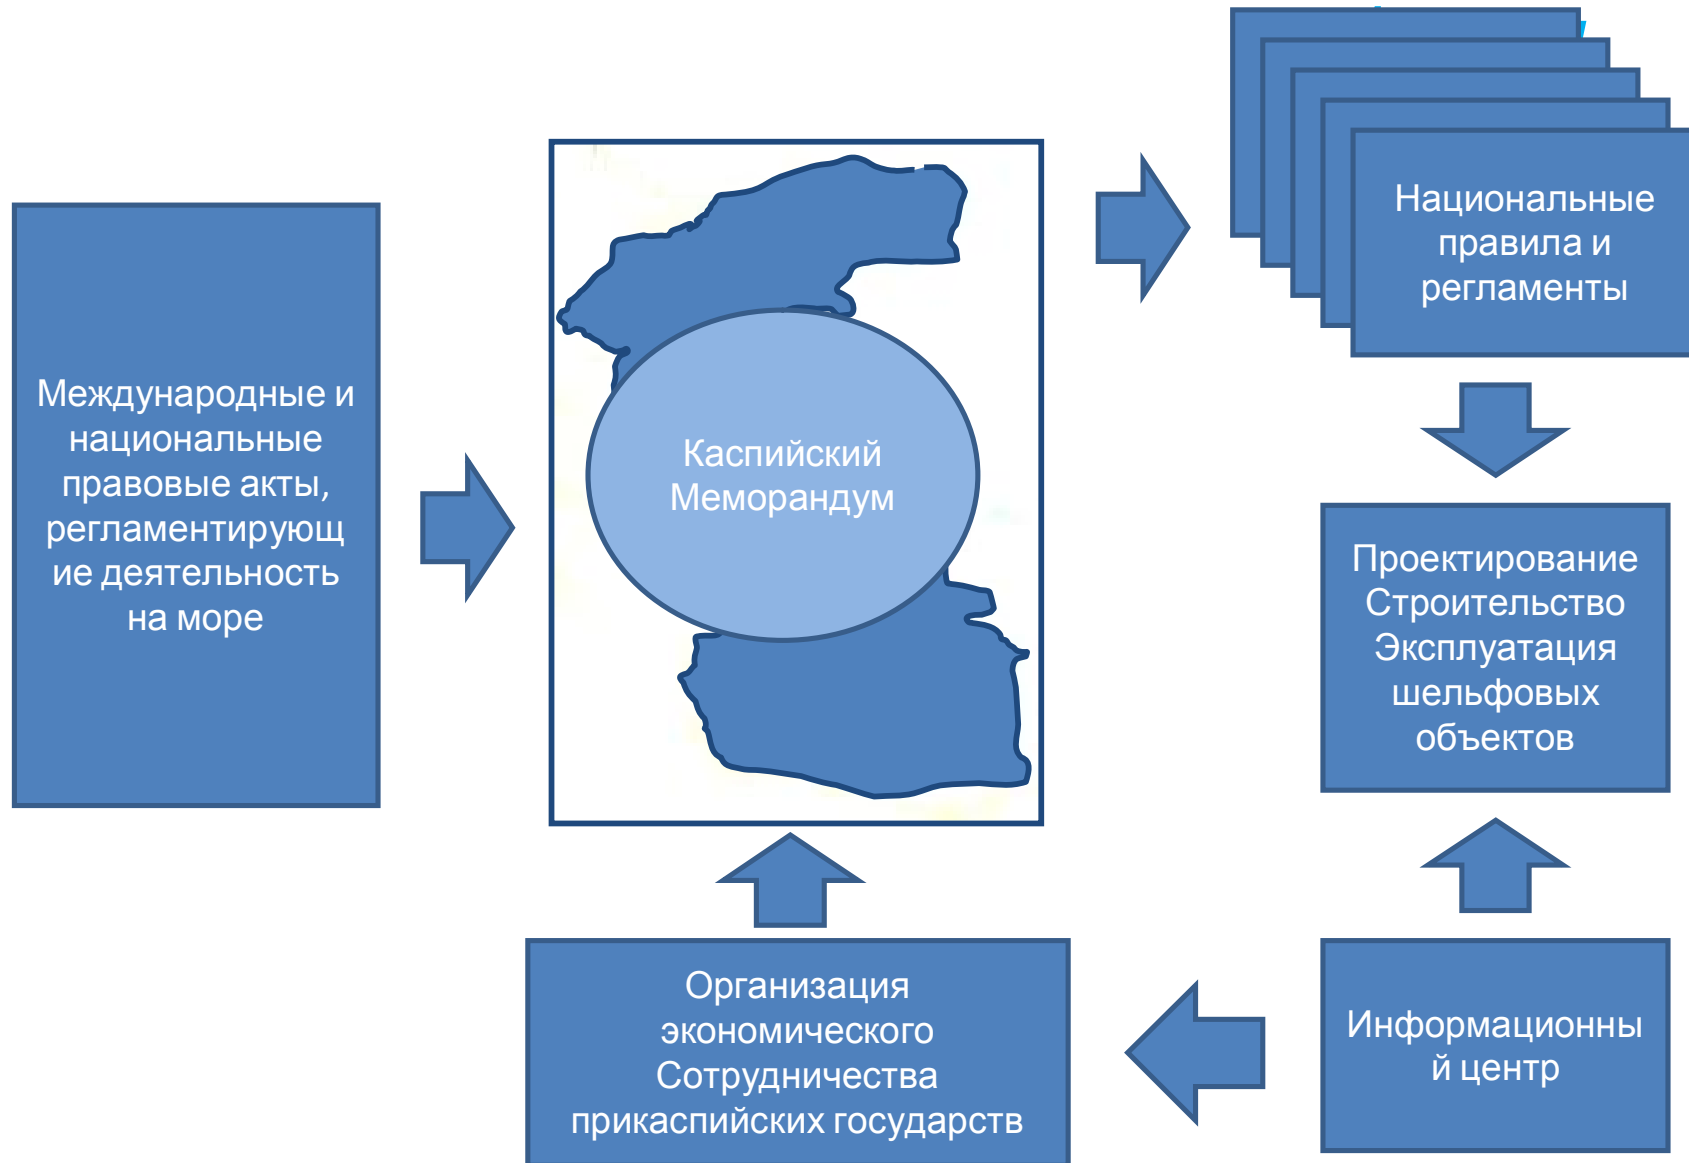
Международные и национальные правовые акты, регламентирующ ие деятельность на море

Каспийский Меморандум

Национальные правила и регламенты

Проектирование Строительство Эксплуатация шельфовых объектов

Организация экономического Сотрудничества прикаспийских государств

Информационны й центр